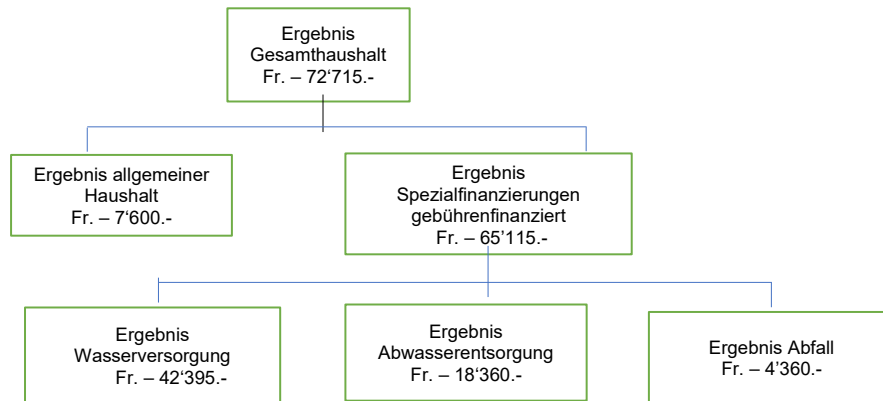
Ergebnis
Gesamthaushalt
Fr. – 72‘715.-

Ergebnis allgemeiner
Haushalt
Fr. – 7‘600.-

Ergebnis
Spezialfinanzierungen
gebührenfinanziert
Fr. – 65’115.-

Ergebnis
Wasserversorgung
Fr. – 42‘395.-

Ergebnis
Abwasserentsorgung
Fr. – 18‘360.-

Ergebnis Abfall
Fr. – 4’360.-